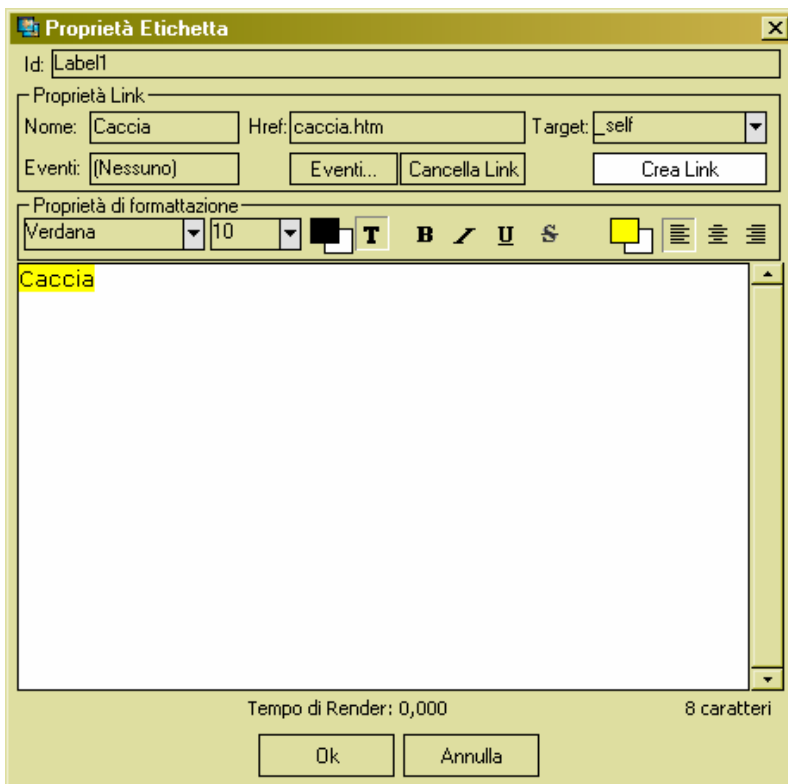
Proprietà Etichetta

Id: Label1

Proprietà Link

Nome: Caccia

Href: caccia.htm

Target: _self

Eventi: (Nessuno)

Eventi...

Cancella Link

Crea Link

Proprietà di formattazione

Verdana

10

T

B

U

S

Caccia

Tempo di Render: 0,000

8 caratteri

Ok

Annulla